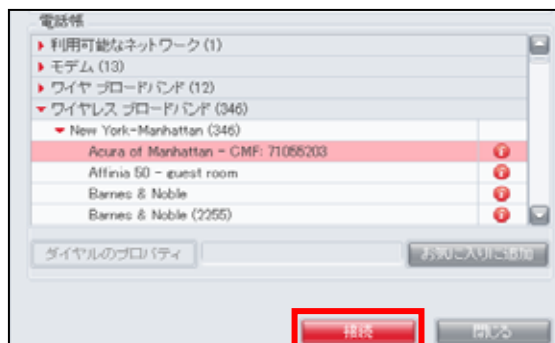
電話帳

利用可能なネットワーク (1)

モデム (13)

ワイヤ ブロードバンド (12)

ワイヤレス ブロードバンド (346)

New York-Manhattan (346)

Acura of Manhattan - CMF: 71055203

Affinia 50 - guest room

Barnes & Noble

Barnes & Noble (2255)

ダイヤルのプロパティ

お気に入りに追加

接続

閉じる